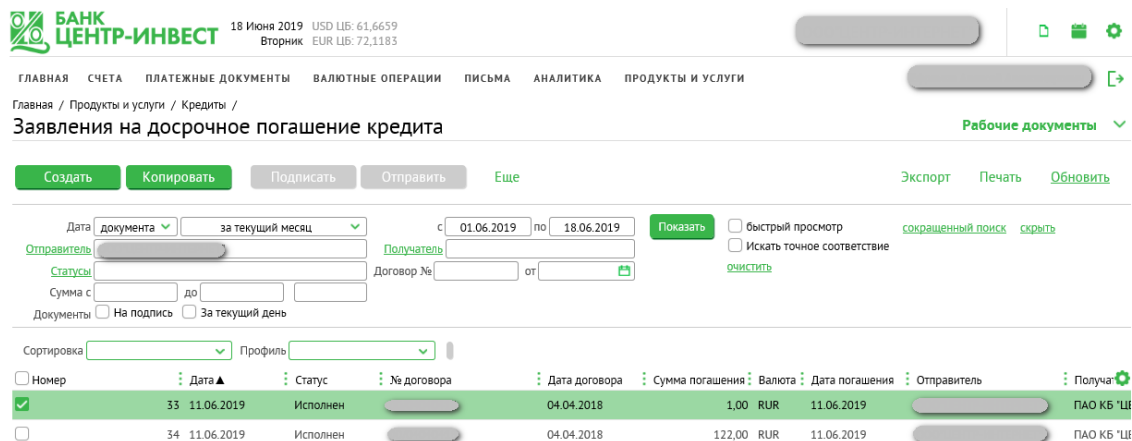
БАНК ЦЕНТР-ИНВЕСТ
18 Июня 2019 Вторник USD ЦБ: 61,6659 EUR ЦБ: 72,1183

ГЛАВНАЯ СЧЕТА ПЛАТЕЖНЫЕ ДОКУМЕНТЫ ВАЛЮТНЫЕ ОПЕРАЦИИ ПИСЬМА АНАЛИТИКА ПРОДУКТЫ И УСЛУГИ

Главная / Продукты и услуги / Кредиты /
Заявления на досрочное погашение кредита
Рабочие документы

Создать Копировать Подписать Отправить Еще
Экспорт Печать Обновить

Дата документа за текущий месяц с 01.06.2019 по 18.06.2019 Показать
быстрый просмотр
Искать точное соответствие
очистить
сокращенный поиск скрыть
Отправитель
Получатель
Статусы
Договор № от
Сумма с до
Документы На подпись За текущий день

Сортировка Профиль

| Номер | Дата▲ | Статус | № договора | Дата договора | Сумма погашения | Валюта | Дата погашения | Отправитель | Получат |
|---|---|---|---|---|---|---|---|---|---|
| 33 | 11.06.2019 | Исполнен | | 04.04.2018 | 1,00 | RUR | 11.06.2019 | | ПАО КБ "ЦЕ |
| 34 | 11.06.2019 | Исполнен | | 04.04.2018 | 122,00 | RUR | 11.06.2019 | | ПАО КБ "ЦЕ |